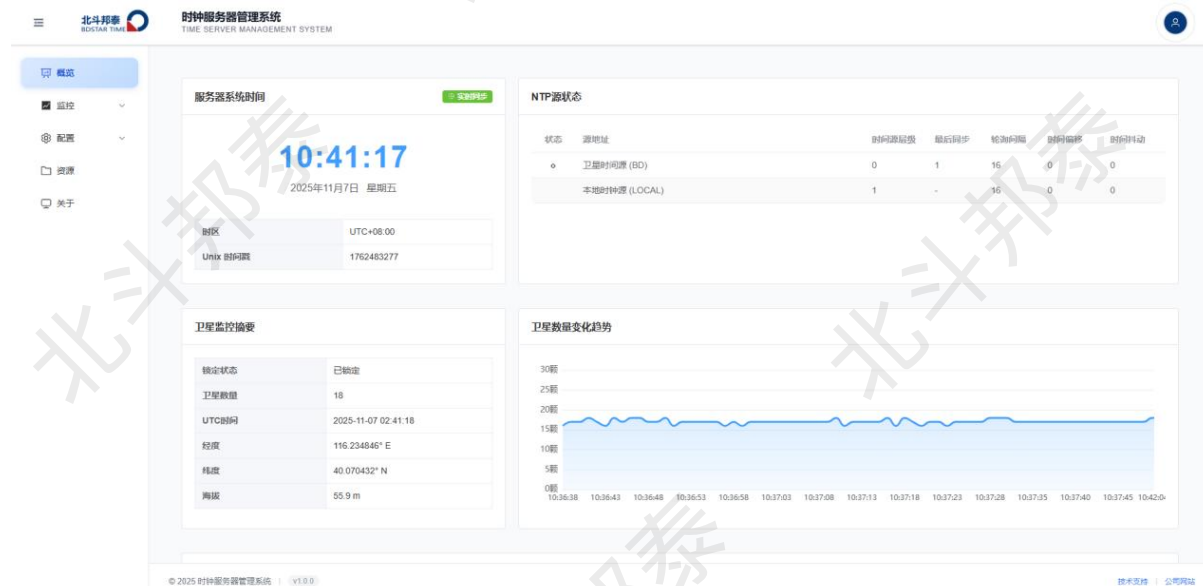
北斗邦泰
BDSTAR TIME

时钟服务器管理系统
TIME SERVER MANAGEMENT SYSTEM

概览
监控
配置
资源
关于

服务器系统时间
实时同步

10:41:17
2025年11月7日 星期五

| 时区 | UTC+08:00 |
|---|---|
| Unix 时间戳 | 1762483277 |

NTP源状态

| 状态 | 源地址 | 时间源层级 | 最后同步 | 轮询间隔 | 时间偏移 | 时间抖动 |
|---|---|---|---|---|---|---|
| o | 卫星时间源 (BD) | 0 | 1 | 16 | 0 | 0 |
| | 本地时钟源 (LOCAL) | 1 | - | 16 | 0 | 0 |

卫星监控摘要

| 锁定状态 | 已锁定 |
|---|---|
| 卫星数量 | 18 |
| UTC时间 | 2025-11-07 02:41:18 |
| 经度 | 116.234846° E |
| 纬度 | 40.070432° N |
| 海拔 | 55.9 m |

卫星数量变化趋势

30颗
25颗
20颗
15颗
10颗
5颗
0颗
10:36:38 10:36:43 10:36:48 10:36:53 10:36:58 10:37:03 10:37:08 10:37:13 10:37:18 10:37:23 10:37:28 10:37:35 10:37:40 10:37:45 10:42:0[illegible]

北斗邦泰 北斗邦泰 北斗邦泰

© 2025 时钟服务器管理系统 | v1.0.0
技术支持 | 公司网站